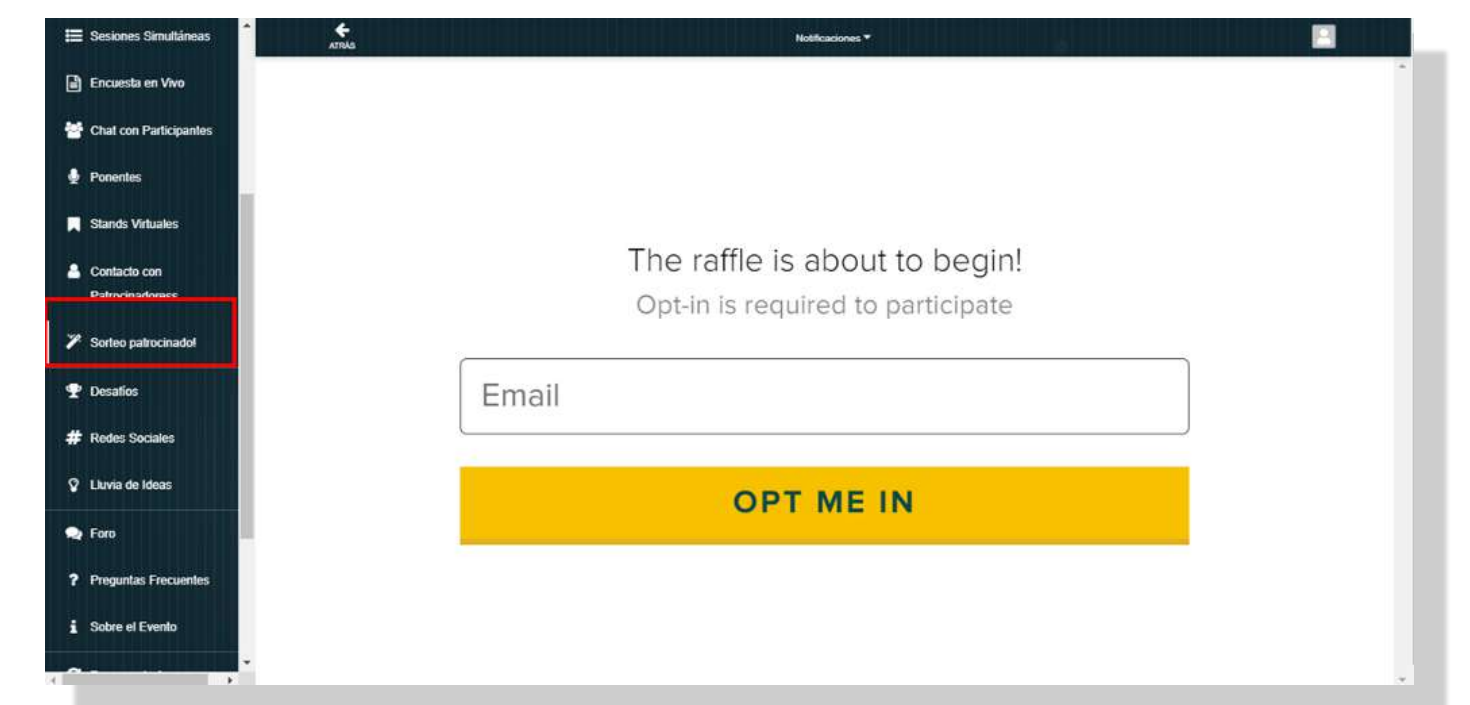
Sesiones Simultáneas
Encuesta en Vivo
Chat con Participantes
Ponentes
Stands Virtuales
Contacto con Patrocinadoress
Sorteo patrocinado!
Desafíos
Redes Sociales
Lluvia de Ideas
Foro
Preguntas Frecuentes
Sobre el Evento
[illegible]

ATRÁS
Notificaciones

The raffle is about to begin!
Opt-in is required to participate

Email

OPT ME IN